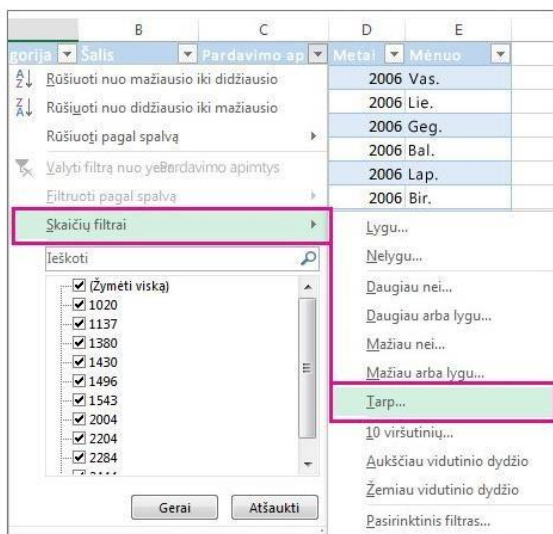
B C D E
gorija Šalis Pardavimo ap Metai Mėnuo
Rūšiuoti nuo mažiausio iki didžiausio
Rūšiuoti nuo didžiausio iki mažiausio
Rūšiuoti pagal spalvą
Valyti filtrą nuo yeBardavimo apimtys
Filtruoti pagal spalvą
Skaičių filtrai
Ieškoti
(Žymėti viską)
1020
1137
1380
1430
1496
1543
2004
2204
2284
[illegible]
Gerai Atšaukti

2006 Vas.
2006 Lie.
2006 Geg.
2006 Bal.
2006 Lap.
2006 Bir.

Lygu...
Nelygu...
Daugiau nei...
Daugiau arba lygu...
Mažiau nei...
Mažiau arba lygu...
Tarp...
10 viršutinių...
Aukščiau vidutinio dydžio
Žemiau vidutinio dydžio
Pasirinktinis filtras...